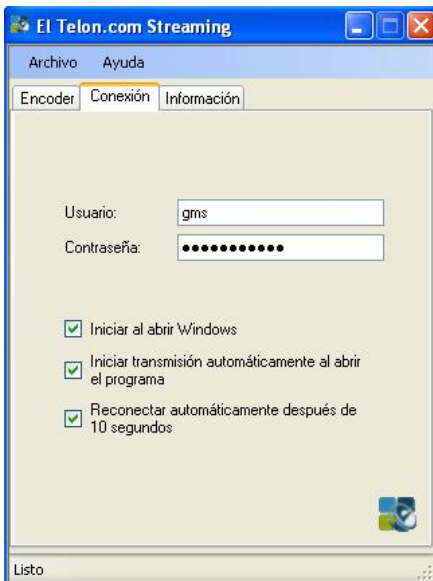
El Telon.com Streaming

Archivo Ayuda

Encoder Conexión Información

Usuario: gms

Contraseña: ●●●●●●●●●●●

Iniciar al abrir Windows

Iniciar transmisión automáticamente al abrir el programa

Reconectar automáticamente después de 10 segundos

Listo